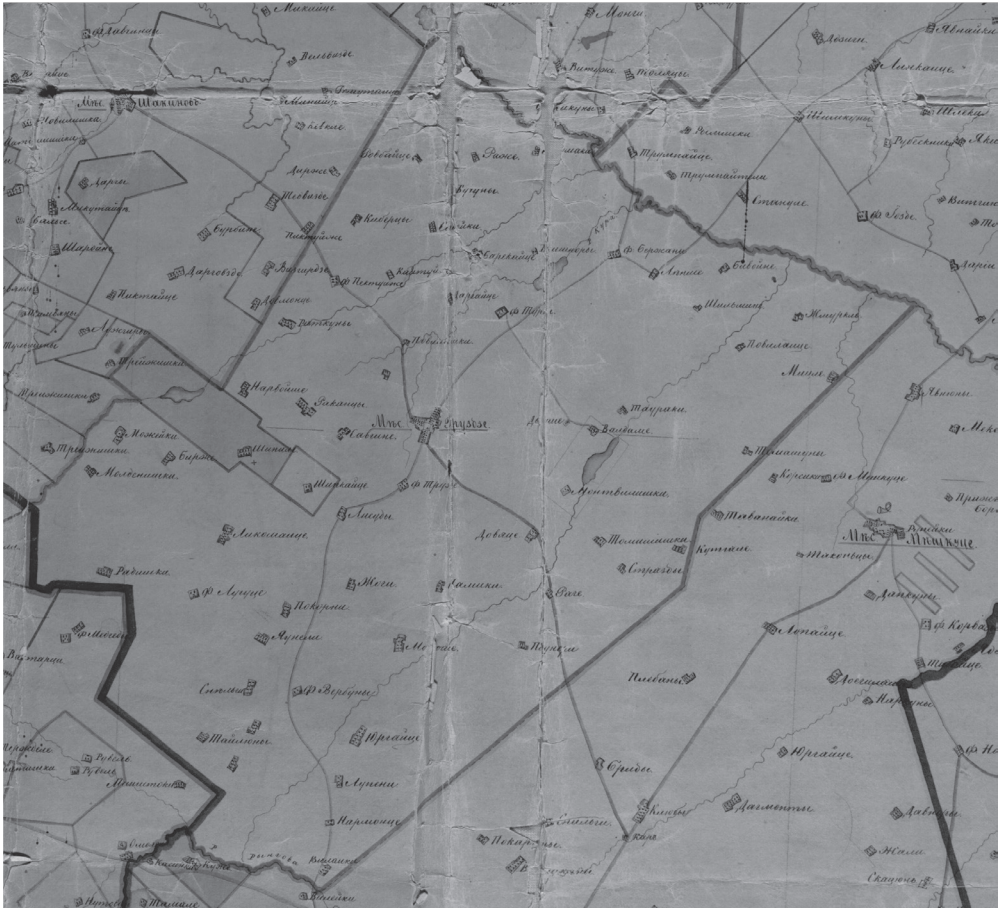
Михайце
Лавиньи
Вольвиы
Менги
Тюлянцы
Видины
Авенги
Явнайки
Лискаице
Мис Шакиново
Ливене
Шимкиле
Шимку
Рубесиши
Трупайце
Ловейце
Рюки
Лароге
Лорги
Мукутайти
Мовиши
Ярвели
Бурбаны
Киберце
Ливики
Гезде
Ширены
Пакупане
Карлишки
Стевице
Бержени
Даржевде
Пакуланы
Береминиде
Лорги
Венгроде
Лишни
Бабине
Никлайце
Лежиене
Порвани
Тупе
Шипешины
Жмурели
Новиданы
Повилайце
Мали
Нарвоше
Грузынишки
Мис Грузде
Тауражи
Чивина
Жикайки
Ванбаны
Троженишки
Бирже
Шипули
Шуркайни
Трапе
Торгишки
Меже
Могейшки
Нотвилишки
Мелденишки
Лицуны
Довяне
Тауницы
Корейки
Маншуне
Кварюны
Меленишки
Куткаи
Линкеайце
Тоневайке
Мис Шишуче
Жилики
Радишки
Жеги
Галики
Спрадени
Лупине
Лупице
Покерони
Рале
Лопайце
Карвы
Менвице
Шанциле
Жунени
Мотели
Пирели
Липени
Силаи
Верблики
Пиебаны
Нарвише
Тайловинки
Юргайце
Тарины
Кировске
Рувеве
Рубили
Бриде
Юргайце
Мацетово
Лупини
Давгиии
Нирмоне
Клибы
Даиментов
Давгиш
Кале
Покоране
Жаши
Скадунь
Плевано
Виндайни
Нутаи
Тошаме